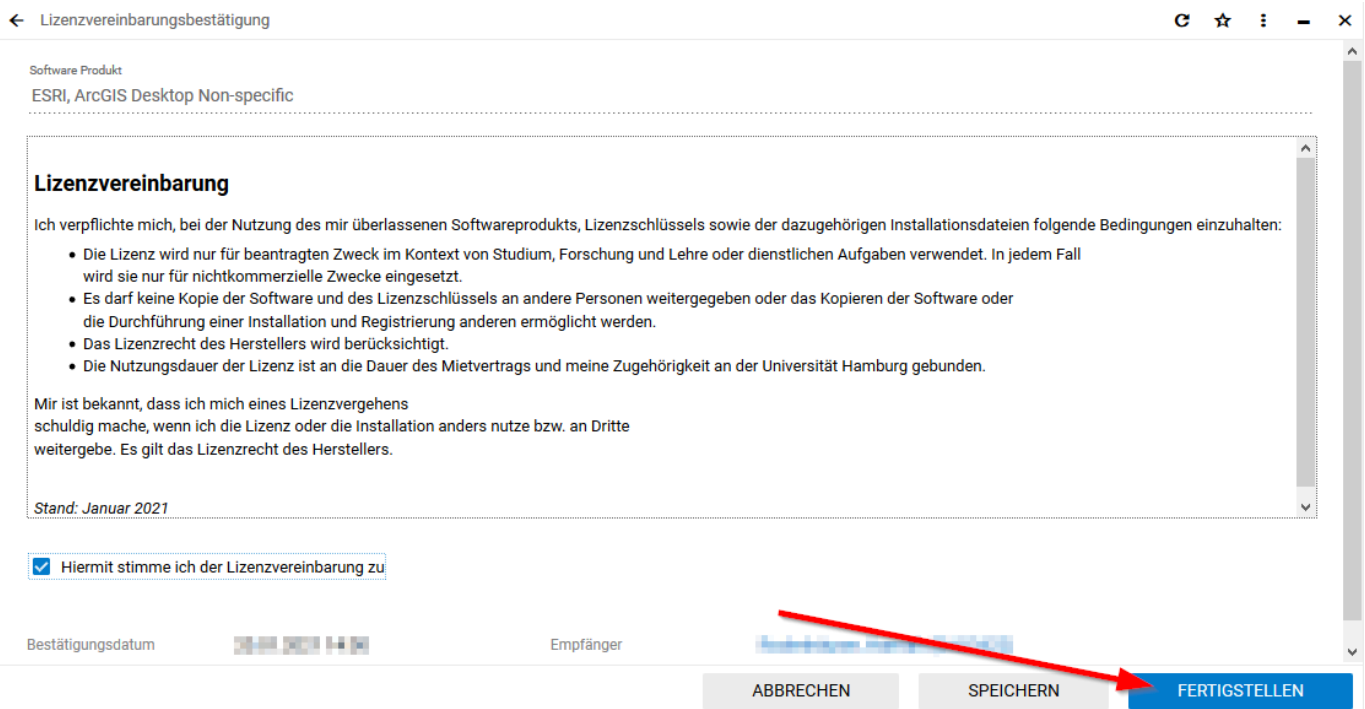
Lizenzvereinbarungsbestätigung

Software Produkt
ESRI, ArcGIS Desktop Non-specific

Lizenzvereinbarung

Ich verpflichte mich, bei der Nutzung des mir überlassenen Softwareprodukts, Lizenzschlüssels sowie der dazugehörigen Installationsdateien folgende Bedingungen einzuhalten:

- Die Lizenz wird nur für beantragten Zweck im Kontext von Studium, Forschung und Lehre oder dienstlichen Aufgaben verwendet. In jedem Fall wird sie nur für nichtkommerzielle Zwecke eingesetzt.
- Es darf keine Kopie der Software und des Lizenzschlüssels an andere Personen weitergegeben oder das Kopieren der Software oder die Durchführung einer Installation und Registrierung anderen ermöglicht werden.
- Das Lizenzrecht des Herstellers wird berücksichtigt.
- Die Nutzungsdauer der Lizenz ist an die Dauer des Mietvertrags und meine Zugehörigkeit an der Universität Hamburg gebunden.

Mir ist bekannt, dass ich mich eines Lizenzvergehens schuldig mache, wenn ich die Lizenz oder die Installation anders nutze bzw. an Dritte weitergebe. Es gilt das Lizenzrecht des Herstellers.

Stand: Januar 2021

Hiermit stimme ich der Lizenzvereinbarung zu

Bestätigungsdatum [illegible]
Empfänger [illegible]

ABBRECHEN
SPEICHERN
FERTIGSTELLEN